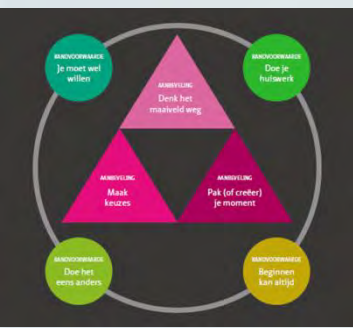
RANDVOORWAARDE
Je moet wel willen

AANBEVELING
Denk het maaiveld weg

RANDVOORWAARDE
Doe je huiswerk

AANBEVELING
Maak keuzes

AANBEVELING
Pak (of creëer) je moment

RANDVOORWAARDE
Doe het eens anders

RANDVOORWAARDE
Beginnen kan altijd